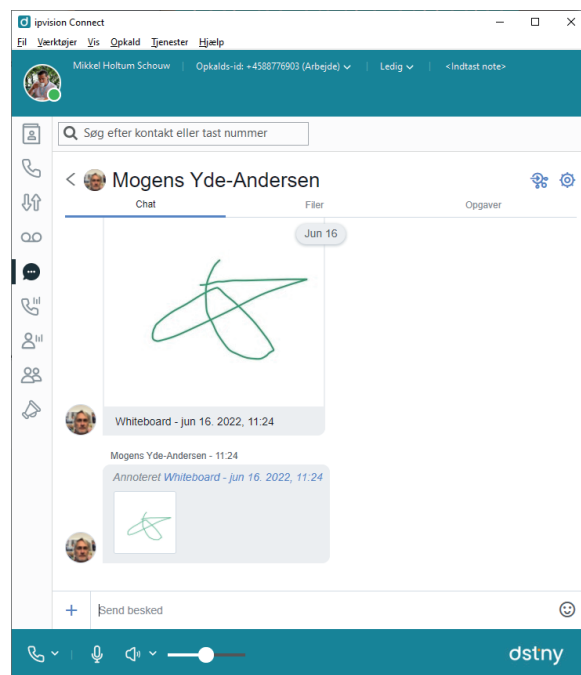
ipvision Connect

Fil Værktøjer Vis Opkald Tjenester Hjælp

Mikkel Holtum Schouw | Opkalds-id: +4588776903 (Arbejde) | Ledig | <Indtast note>

Søg efter kontakt eller tast nummer

Mogens Yde-Andersen

Chat Filer Opgaver

Jun 16

Whiteboard - jun 16. 2022, 11:24

Mogens Yde-Andersen - 11:24

Annoteret Whiteboard - jun 16. 2022, 11:24

Send besked

dstny